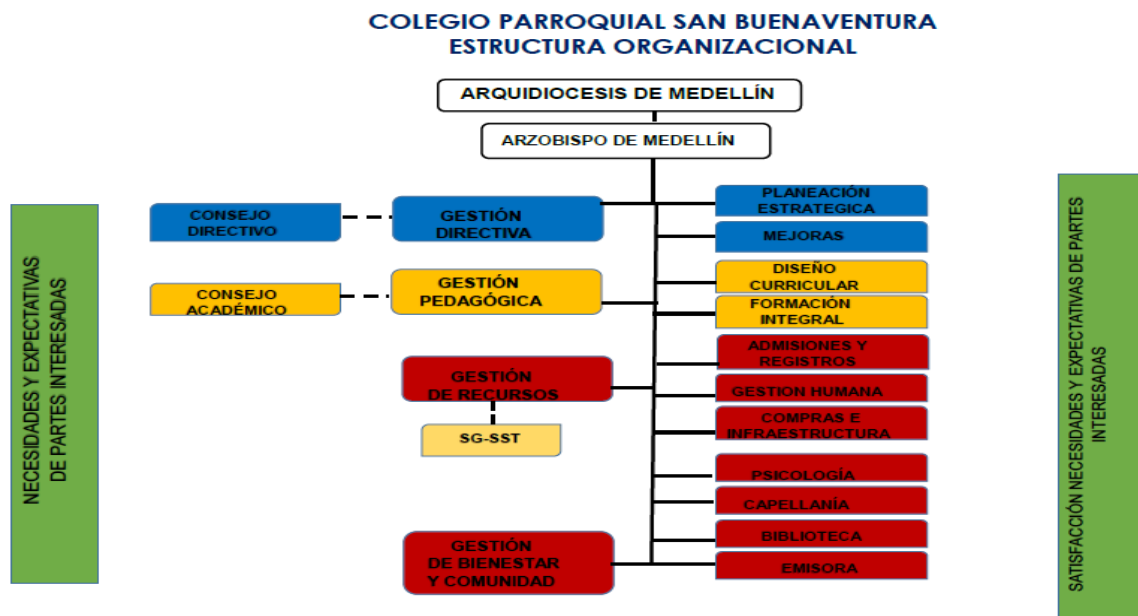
COLEGIO PARROQUIAL SAN BUENAVENTURA
ESTRUCTURA ORGANIZACIONAL

ARQUIDIOCESIS DE MEDELLÍN

ARZOBISPO DE MEDELLÍN

NECESIDADES Y EXPECTATIVAS DE PARTES INTERESADAS

CONSEJO DIRECTIVO

GESTIÓN DIRECTIVA

CONSEJO ACADÉMICO

GESTIÓN PEDAGÓGICA

GESTIÓN DE RECURSOS

SG-SST

GESTIÓN DE BIENESTAR Y COMUNIDAD

PLANEACIÓN ESTRATEGICA

MEJORAS

DISEÑO CURRICULAR

FORMACIÓN INTEGRAL

ADMISIONES Y REGISTROS

GESTION HUMANA

COMPRAS E INFRAESTRUCTURA

PSICOLOGÍA

CAPELLANÍA

BIBLIOTECA

EMISORA

SATISFACCIÓN NECESIDADES Y EXPECTATIVAS DE PARTES INTERESADAS